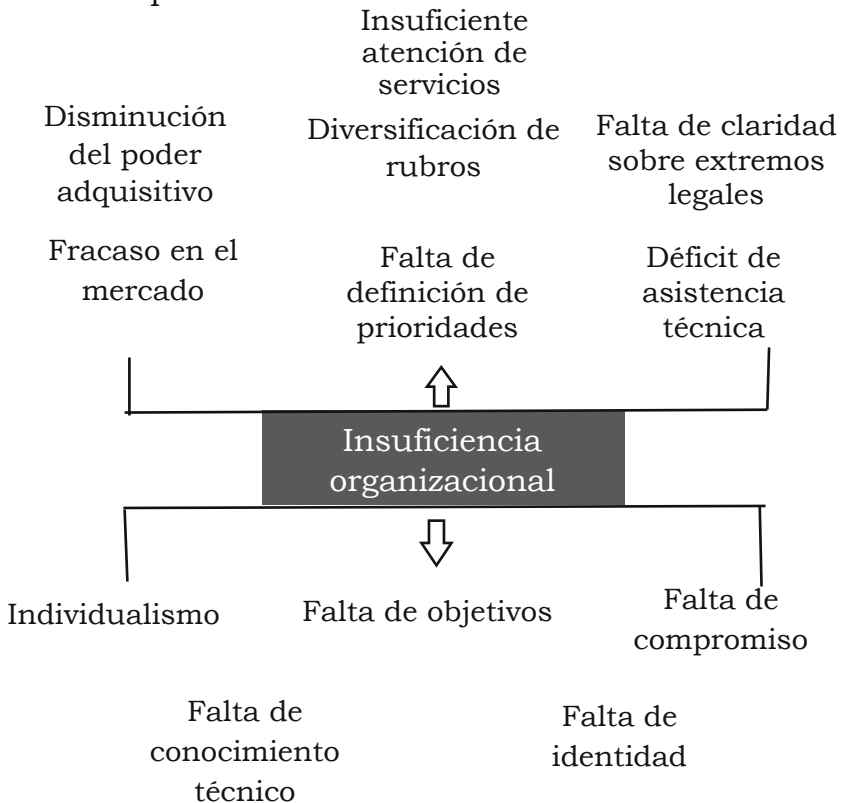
Insuficiente atención de servicios

Disminución del poder adquisitivo

Diversificación de rubros

Falta de claridad sobre extremos legales

Fracaso en el mercado

Falta de definición de prioridades

Déficit de asistencia técnica

Insuficiencia organizacional

Individualismo

Falta de objetivos

Falta de compromiso

Falta de conocimiento técnico

Falta de identidad